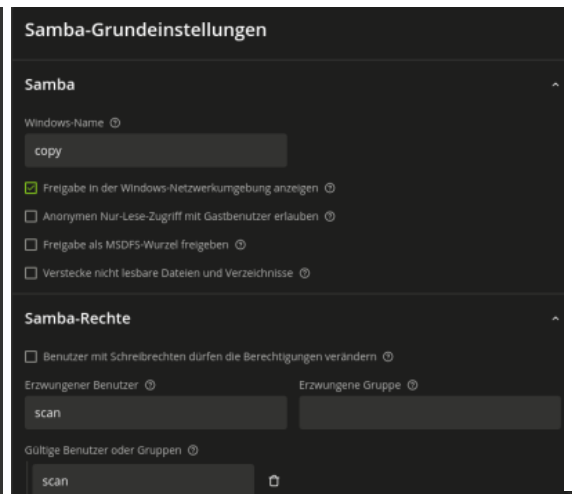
Samba-Grundeinstellungen

Samba

Windows-Name ⓘ

copy

Freigabe in der Windows-Netzwerkumgebung anzeigen ⓘ

Anonymen Nur-Lese-Zugriff mit Gastbenutzer erlauben ⓘ

Freigabe als MSDFS-Wurzel freigeben ⓘ

Verstecke nicht lesbare Dateien und Verzeichnisse ⓘ

Samba-Rechte

Benutzer mit Schreibrechten dürfen die Berechtigungen verändern ⓘ

Erzwungener Benutzer ⓘ

scan

Erzwungene Gruppe ⓘ

Gültige Benutzer oder Gruppen ⓘ

scan